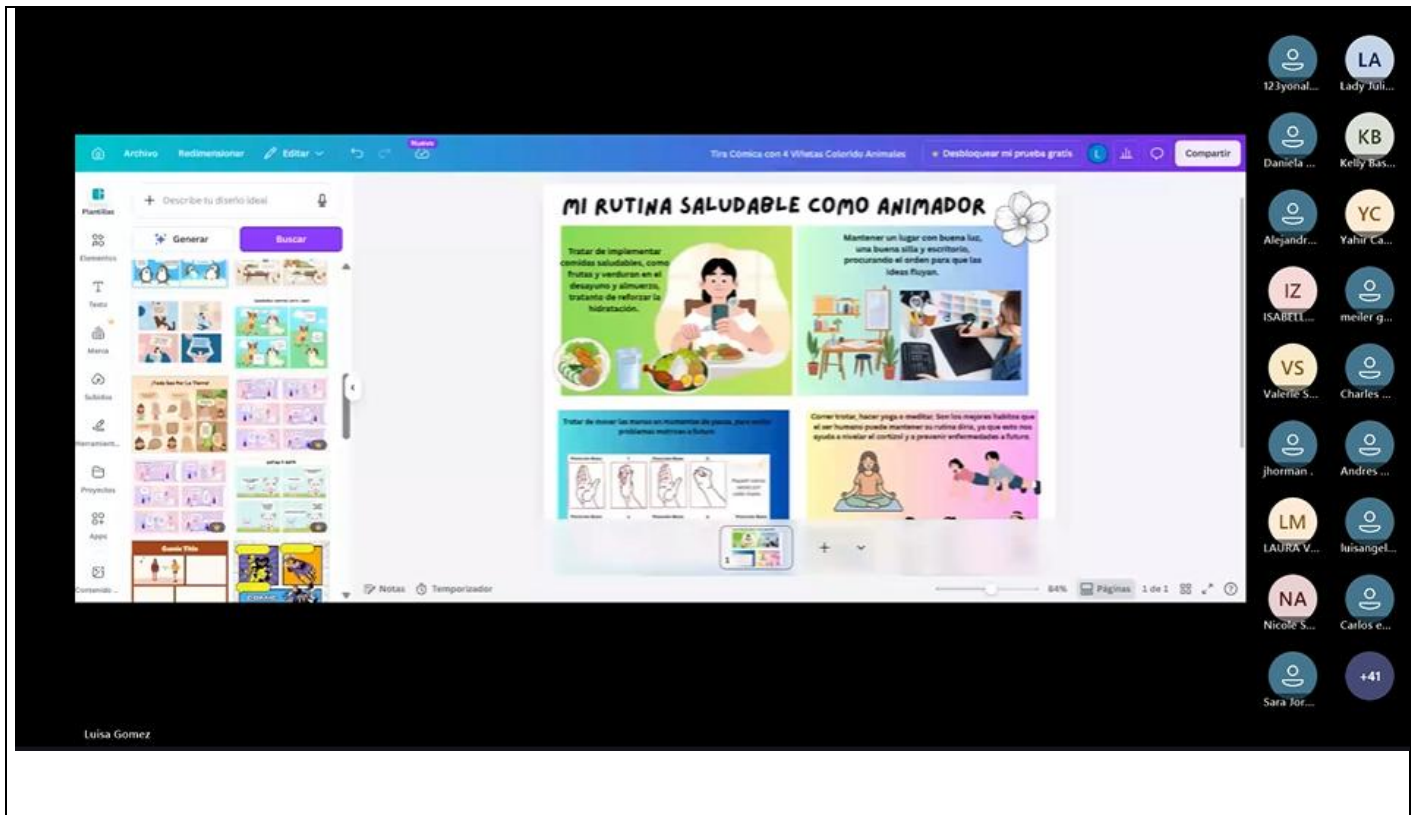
Archivo Redimensionar Editar Nuevo

Tira Cómica con 4 Viñetas Colorido Animales

Desbloquear mi prueba gratis

Compartir

Plantillas

Describe tu diseño ideal

Generar

Buscar

Elementos

Texto

Marca

Subidos

Herramientas

Proyectos

Apps

Contenido

MI RUTINA SALUDABLE COMO ANIMADOR

Tratar de implementar comidas saludables, como frutas y verduras en el desayuno y almuerzo, tratando de reforzar la hidratación.

Mantener un lugar con buena luz, una buena silla y escritorio, procurando el orden para que las ideas fluyan.

Tratar de mover las manos en momentos de pausa, para evitar problemas motrices a futuro.

Correr trotar, hacer yoga o meditar. Son los mejores habitos que el ser humano puede mantener su rutina diria, ya que esto nos ayuda a nivelar el cortizol y a prevenir enfermedades a futuro.

Notas Temporizador

84% Páginas 1 de 1

123yonal...
LA
Lady Juli...
Daniela ...
KB
Kelly Bas...
Alejandr...
YC
Yahir Ca...
IZ
ISABELL...
meiler g...
VS
Valerie S...
Charles ...
jhorman .
Andres ...
LM
LAURA V...
luisangel...
NA
Nicole S...
Carlos e...
Sara Jor...
+41

Luisa Gomez